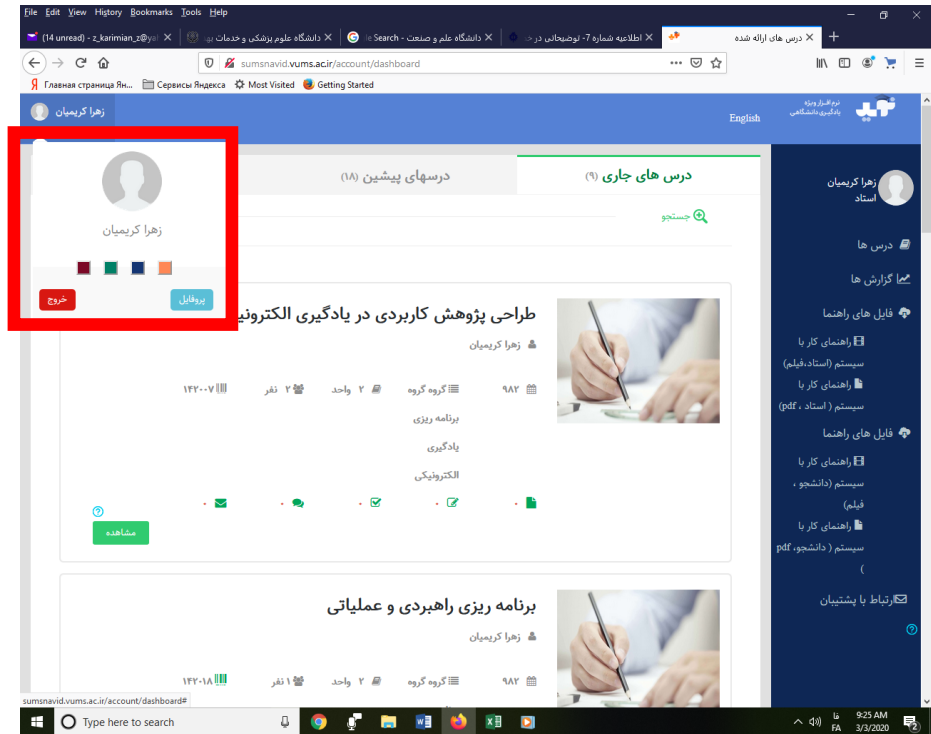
File Edit View History Bookmarks Tools Help

(14 unread) - z_karimian_z@ya ×
دانشگاه علوم پزشکی و خدمات ×
Search - دانشگاه علم و صنعت ×
اطلاعیه شماره 7- توضیحاتی در خ ×
درس های ارائه شده ×
+

sumsnavid.vums.ac.ir/account/dashboard

Главная страница Ян... Сервисы Яндекса Most Visited Getting Started

زهرا کریمیان

English

نرم افزار ویژه یادگیری دانشگاهی

زهرا کریمیان

خروج
پروفایل

درس های جاری (۹)
درسهای پیشین (۱۸)

جستجو

زهرا کریمیان
استاد

درس ها
گزارش ها
فایل های راهنما
راهنمای کار با سیستم (استاد،فیلم)
راهنمای کار با سیستم ( استاد ، pdf)
فایل های راهنما
راهنمای کار با سیستم (دانشجو ، فیلم)
راهنمای کار با سیستم ( دانشجو، pdf
ارتباط با پشتیبان

طراحی پژوهش کاربردی در یادگیری الکترونیکی
زهرا کریمیان
۹۸۲ گروه گروه ۲ واحد ۲ نفر ۱۴۲۰۰۷
برنامه ریزی
یادگیری
الکترونیکی
۰ ۰ ۰ ۰ ۰ ۰
مشاهده

برنامه ریزی راهبردی و عملیاتی
زهرا کریمیان
۹۸۲ گروه گروه ۲ واحد ۱ نفر ۱۴۲۰۱۸

sumsnavid.vums.ac.ir/account/dashboard#

Type here to search

9:25 AM
3/3/2020
FA